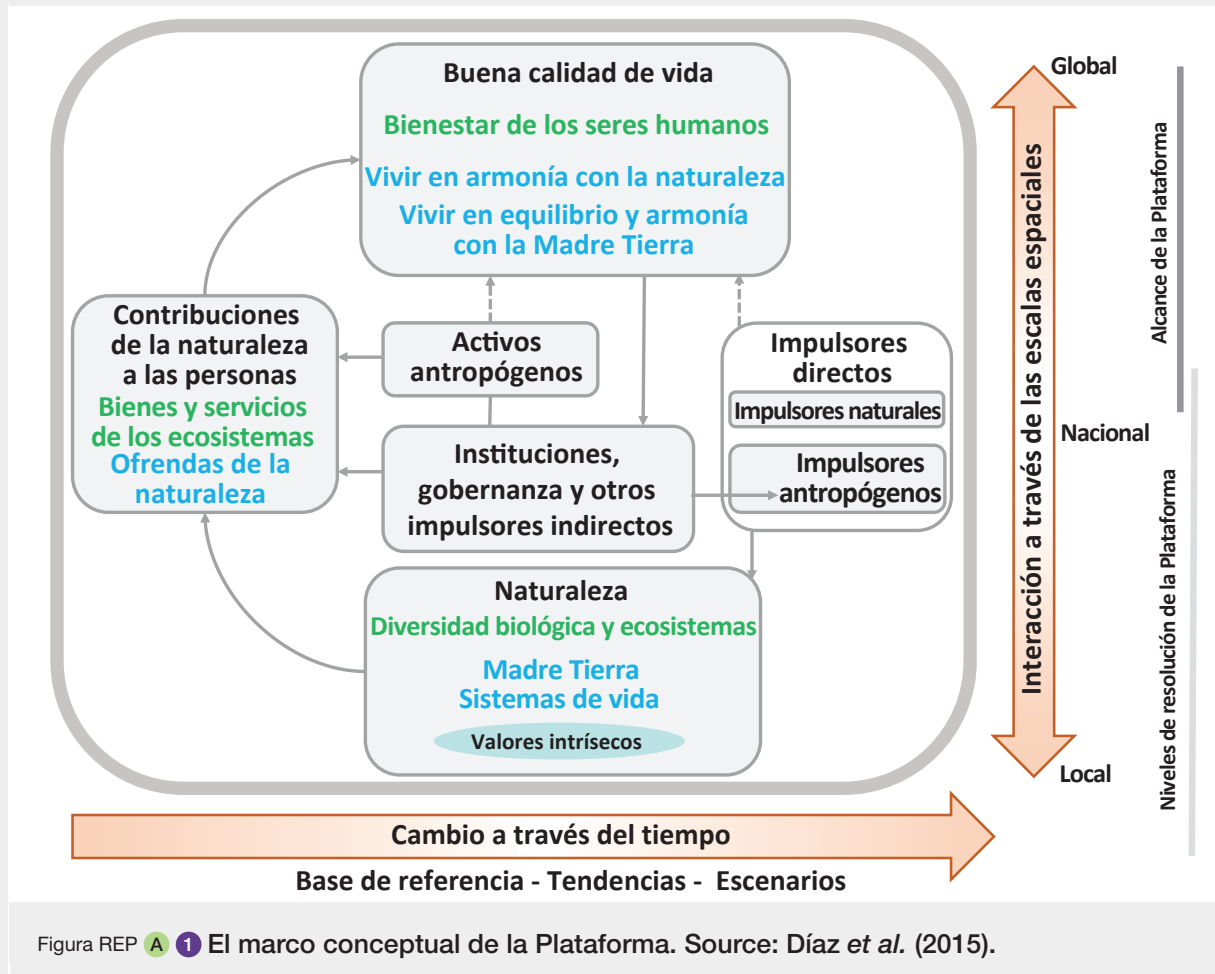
Buena calidad de vida

Bienestar de los seres humanos

Vivir en armonía con la naturaleza

Vivir en equilibrio y armonía con la Madre Tierra

Contribuciones de la naturaleza a las personas
Bienes y servicios de los ecosistemas
Ofrendas de la naturaleza

Activos antropógenos

Impulsores directos

Impulsores naturales

Impulsores antropógenos

Instituciones, gobernanza y otros impulsores indirectos

Naturaleza
Diversidad biológica y ecosistemas

Madre Tierra
Sistemas de vida

Valores intrísecos

Global

Interacción a través de las escalas espaciales

Nacional

Local

Alcance de la Plataforma

Niveles de resolución de la Plataforma

Cambio a través del tiempo

Base de referencia - Tendencias - Escenarios

Figura REP A 1 El marco conceptual de la Plataforma. Source: Díaz et al. (2015).